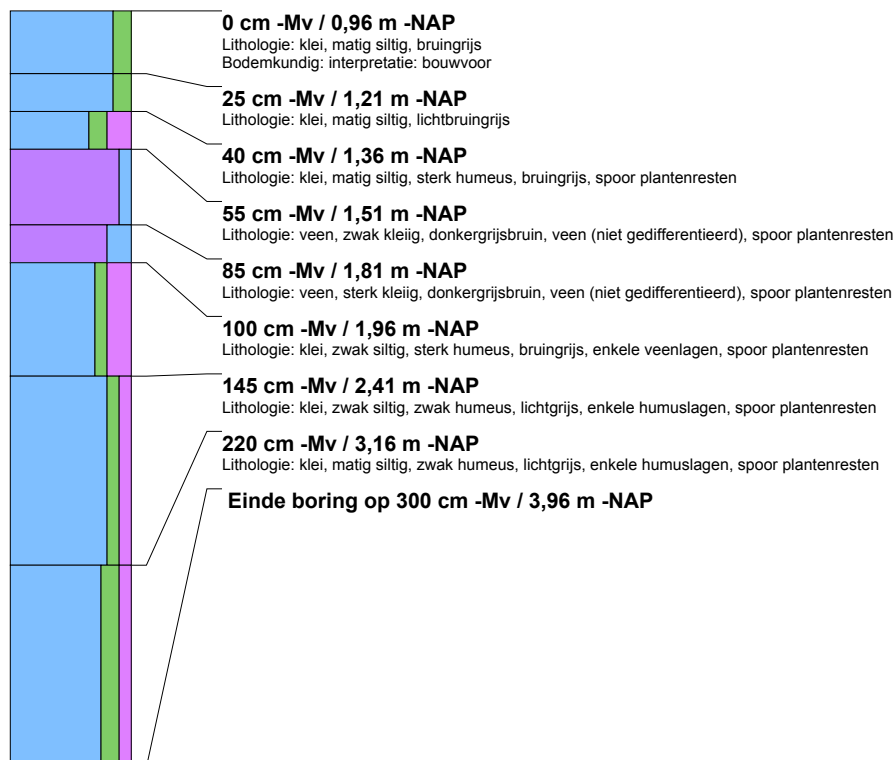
**0 cm -Mv / 0,96 m -NAP**
Lithologie: klei, matig siltig, bruingrijs
Bodemkundig: interpretatie: bouwvoor

**25 cm -Mv / 1,21 m -NAP**
Lithologie: klei, matig siltig, lichtbruingrijs

**40 cm -Mv / 1,36 m -NAP**
Lithologie: klei, matig siltig, sterk humeus, bruingrijs, spoor plantenresten

**55 cm -Mv / 1,51 m -NAP**
Lithologie: veen, zwak kleiig, donkergrijsbruin, veen (niet gedifferentieerd), spoor plantenresten

**85 cm -Mv / 1,81 m -NAP**
Lithologie: veen, sterk kleiig, donkergrijsbruin, veen (niet gedifferentieerd), spoor plantenresten

**100 cm -Mv / 1,96 m -NAP**
Lithologie: klei, zwak siltig, sterk humeus, bruingrijs, enkele veenlagen, spoor plantenresten

**145 cm -Mv / 2,41 m -NAP**
Lithologie: klei, zwak siltig, zwak humeus, lichtgrijs, enkele humuslagen, spoor plantenresten

**220 cm -Mv / 3,16 m -NAP**
Lithologie: klei, matig siltig, zwak humeus, lichtgrijs, enkele humuslagen, spoor plantenresten

**Einde boring op 300 cm -Mv / 3,96 m -NAP**